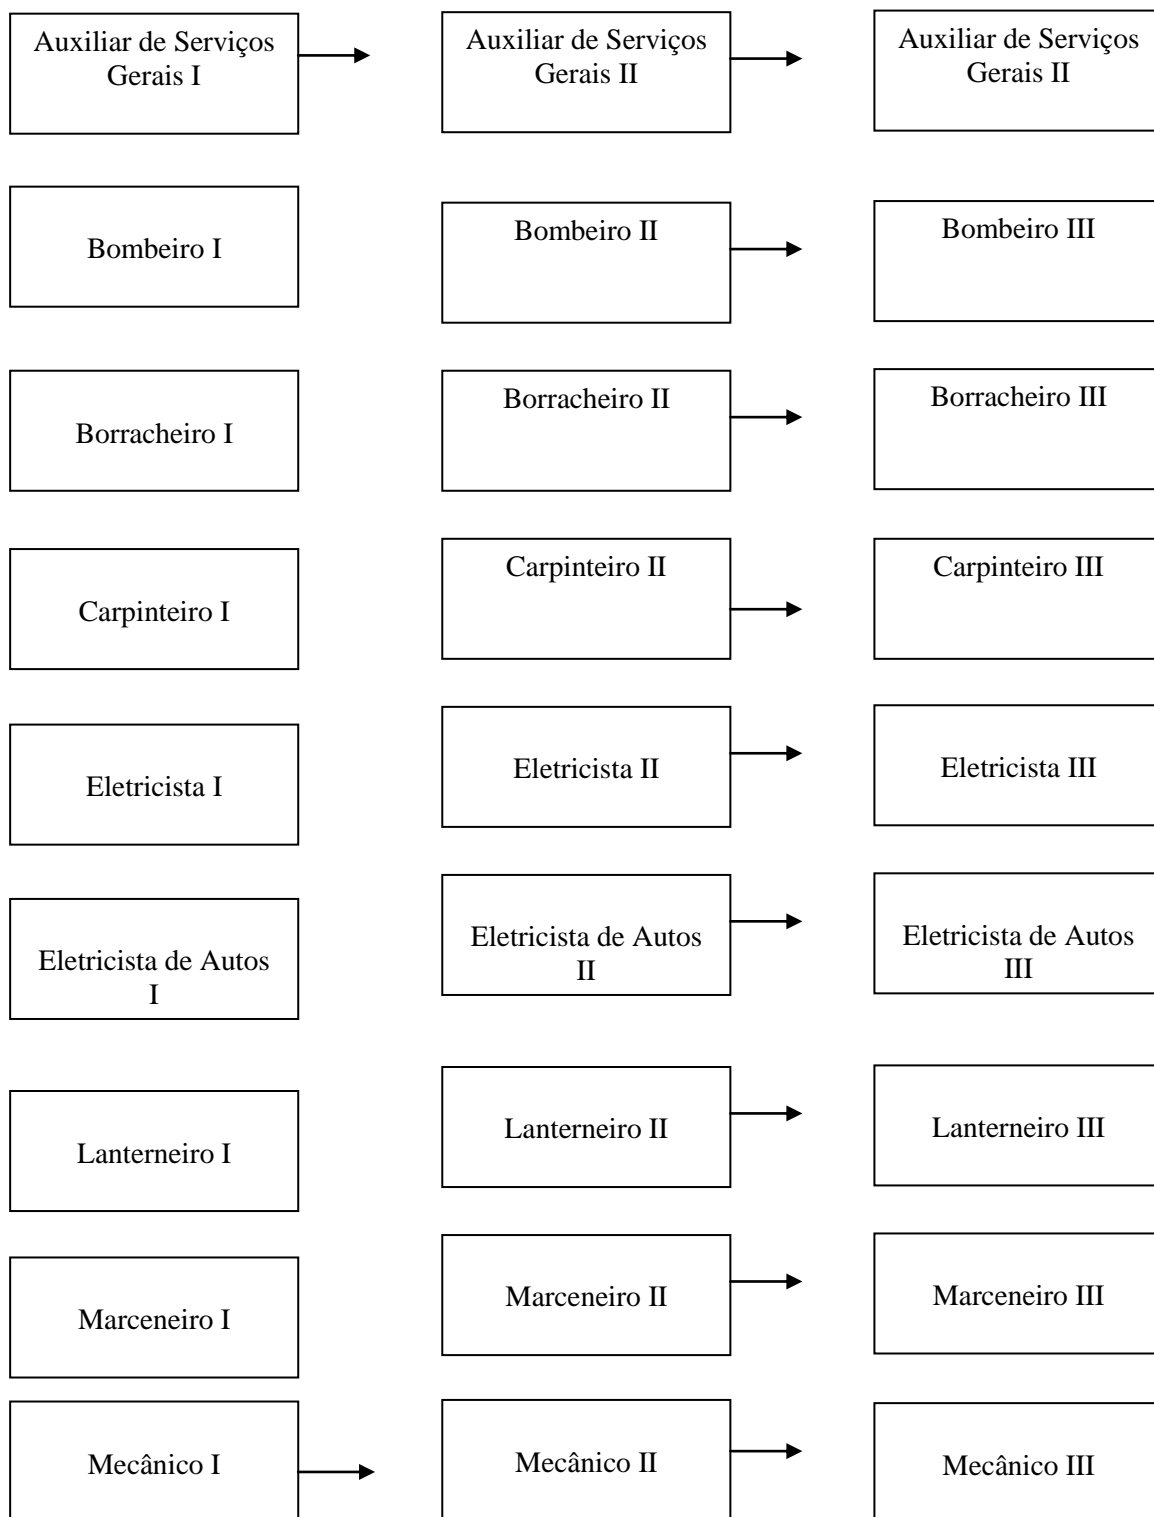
Auxiliar de Serviços Gerais I

Auxiliar de Serviços Gerais II

Auxiliar de Serviços Gerais II

Bombeiro I

Bombeiro II

Bombeiro III

Borracheiro I

Borracheiro II

Borracheiro III

Carpinteiro I

Carpinteiro II

Carpinteiro III

Eletricista I

Eletricista II

Eletricista III

Eletricista de Autos I

Eletricista de Autos II

Eletricista de Autos III

Lanterneiro I

Lanterneiro II

Lanterneiro III

Marceneiro I

Marceneiro II

Marceneiro III

Mecânico I

Mecânico II

Mecânico III